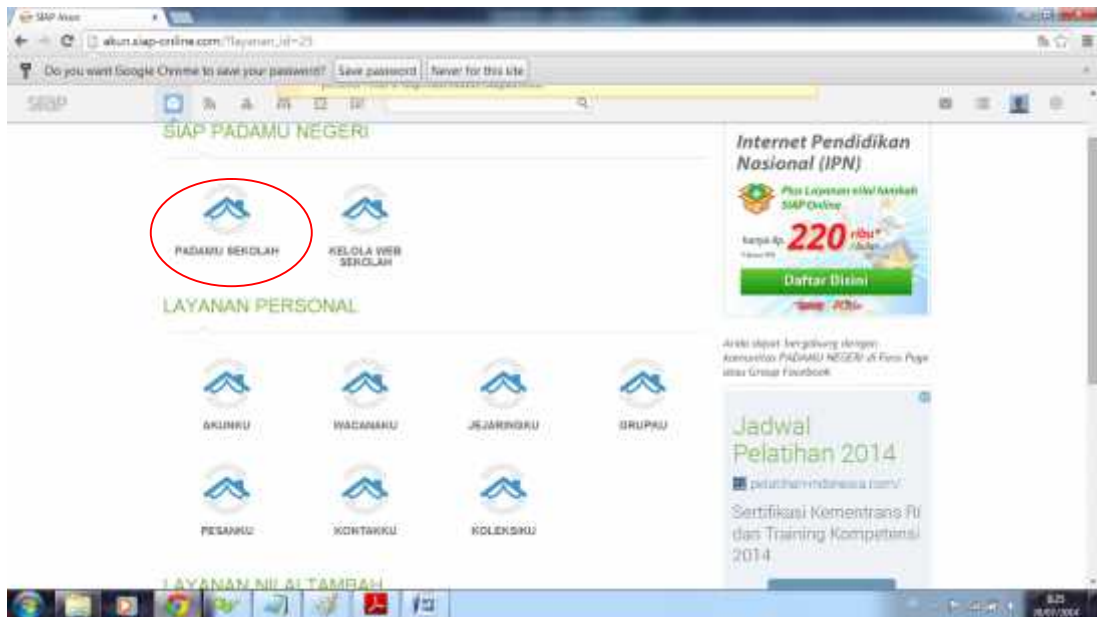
SIAP Akun

akun.siap-online.com/?layanan_id=25

Do you want Google Chrome to save your password? Save password Never for this site

SIAP

SIAP PADAMU NEGERI

PADAMU SEKOLAH

KELOLA WEB SEKOLAH

LAYANAN PERSONAL

AKUNKU

WACANAKU

JEJARINGKU

GRUPKU

PESANKU

KONTAKKU

KOLEKSIKU

LAYANAN NILAI TAMBAH

Internet Pendidikan Nasional (IPN)

Plus Layanan nilai tambah SIAP Online

hanya Rp 220 ribu* /bulan

Daftar Disini

Anda dapat bergabung dengan komunitas PADAMU NEGERI di Fans Page atau Group Facebook

Jadwal Pelatihan 2014

pelatihan-indonesia.com/

Sertifikasi Kementrans RI dan Training Kompetensi 2014

8:25
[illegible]